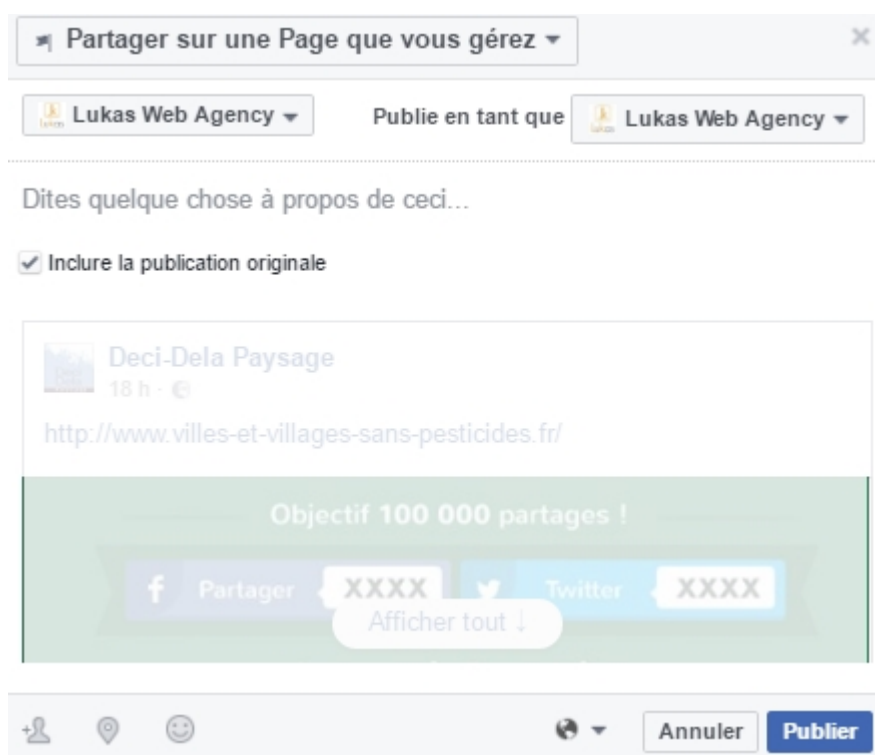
Partager sur une Page que vous gérez

Lukas Web Agency

Publie en tant que

Lukas Web Agency

Dites quelque chose à propos de ceci...

Inclure la publication originale

Deci-Dela Paysage
18 h ·

http://www.villes-et-villages-sans-pesticides.fr/

Objectif 100 000 partages !

Partager XXXX

Twitter XXXX

Afficher tout ↓

Annuler

Publier